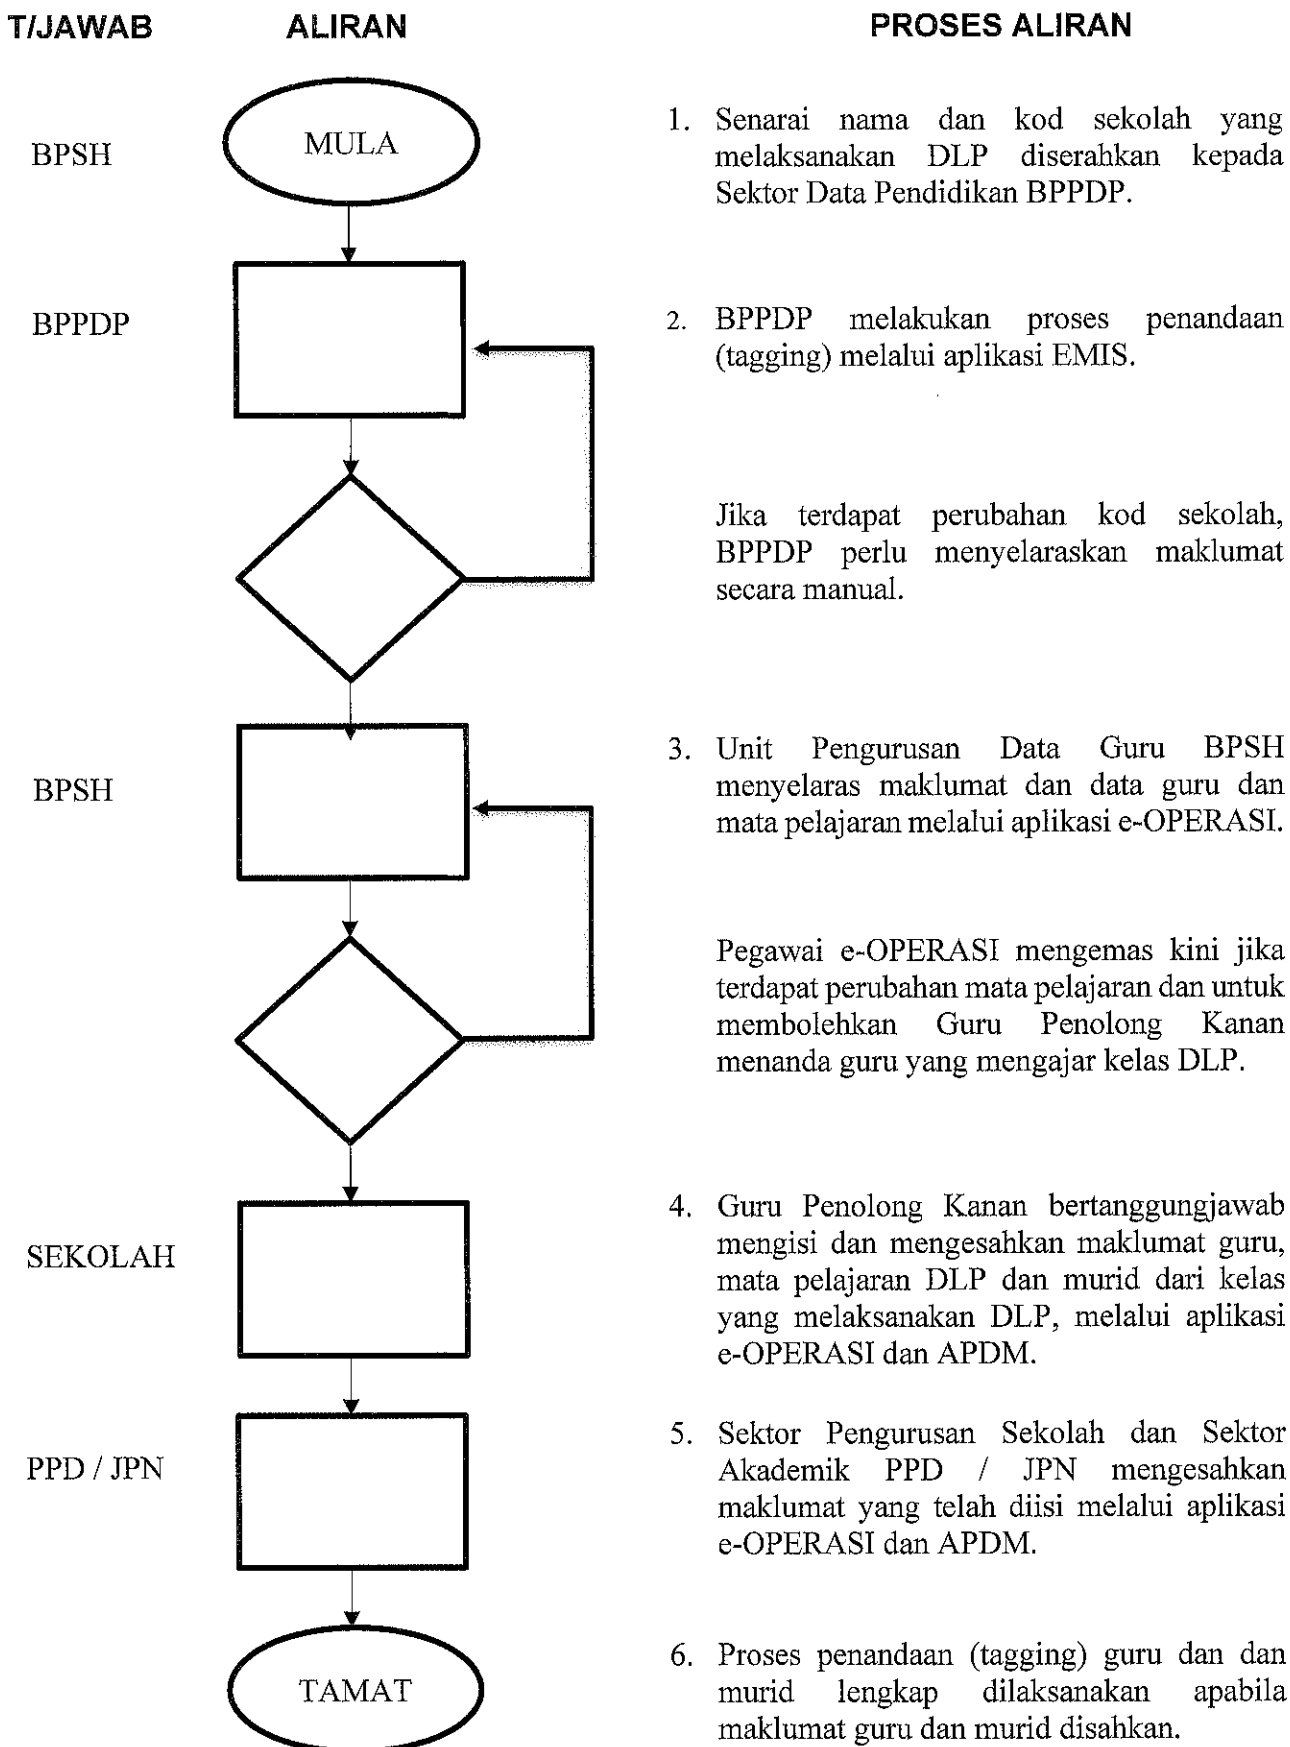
T/JAWAB

ALIRAN

PROSES ALIRAN

BPSH

MULA

1. Senarai nama dan kod sekolah yang melaksanakan DLP diserahkan kepada Sektor Data Pendidikan BPPDP.

BPPDP

2. BPPDP melakukan proses penandaan (tagging) melalui aplikasi EMIS.

Jika terdapat perubahan kod sekolah, BPPDP perlu menyelaraskan maklumat secara manual.

BPSH

3. Unit Pengurusan Data Guru BPSH menyelaras maklumat dan data guru dan mata pelajaran melalui aplikasi e-OPERASI.

Pegawai e-OPERASI mengemas kini jika terdapat perubahan mata pelajaran dan untuk membolehkan Guru Penolong Kanan menanda guru yang mengajar kelas DLP.

SEKOLAH

4. Guru Penolong Kanan bertanggungjawab mengisi dan mengesahkan maklumat guru, mata pelajaran DLP dan murid dari kelas yang melaksanakan DLP, melalui aplikasi e-OPERASI dan APDM.

PPD / JPN

5. Sektor Pengurusan Sekolah dan Sektor Akademik PPD / JPN mengesahkan maklumat yang telah diisi melalui aplikasi e-OPERASI dan APDM.

TAMAT

6. Proses penandaan (tagging) guru dan dan murid lengkap dilaksanakan apabila maklumat guru dan murid disahkan.